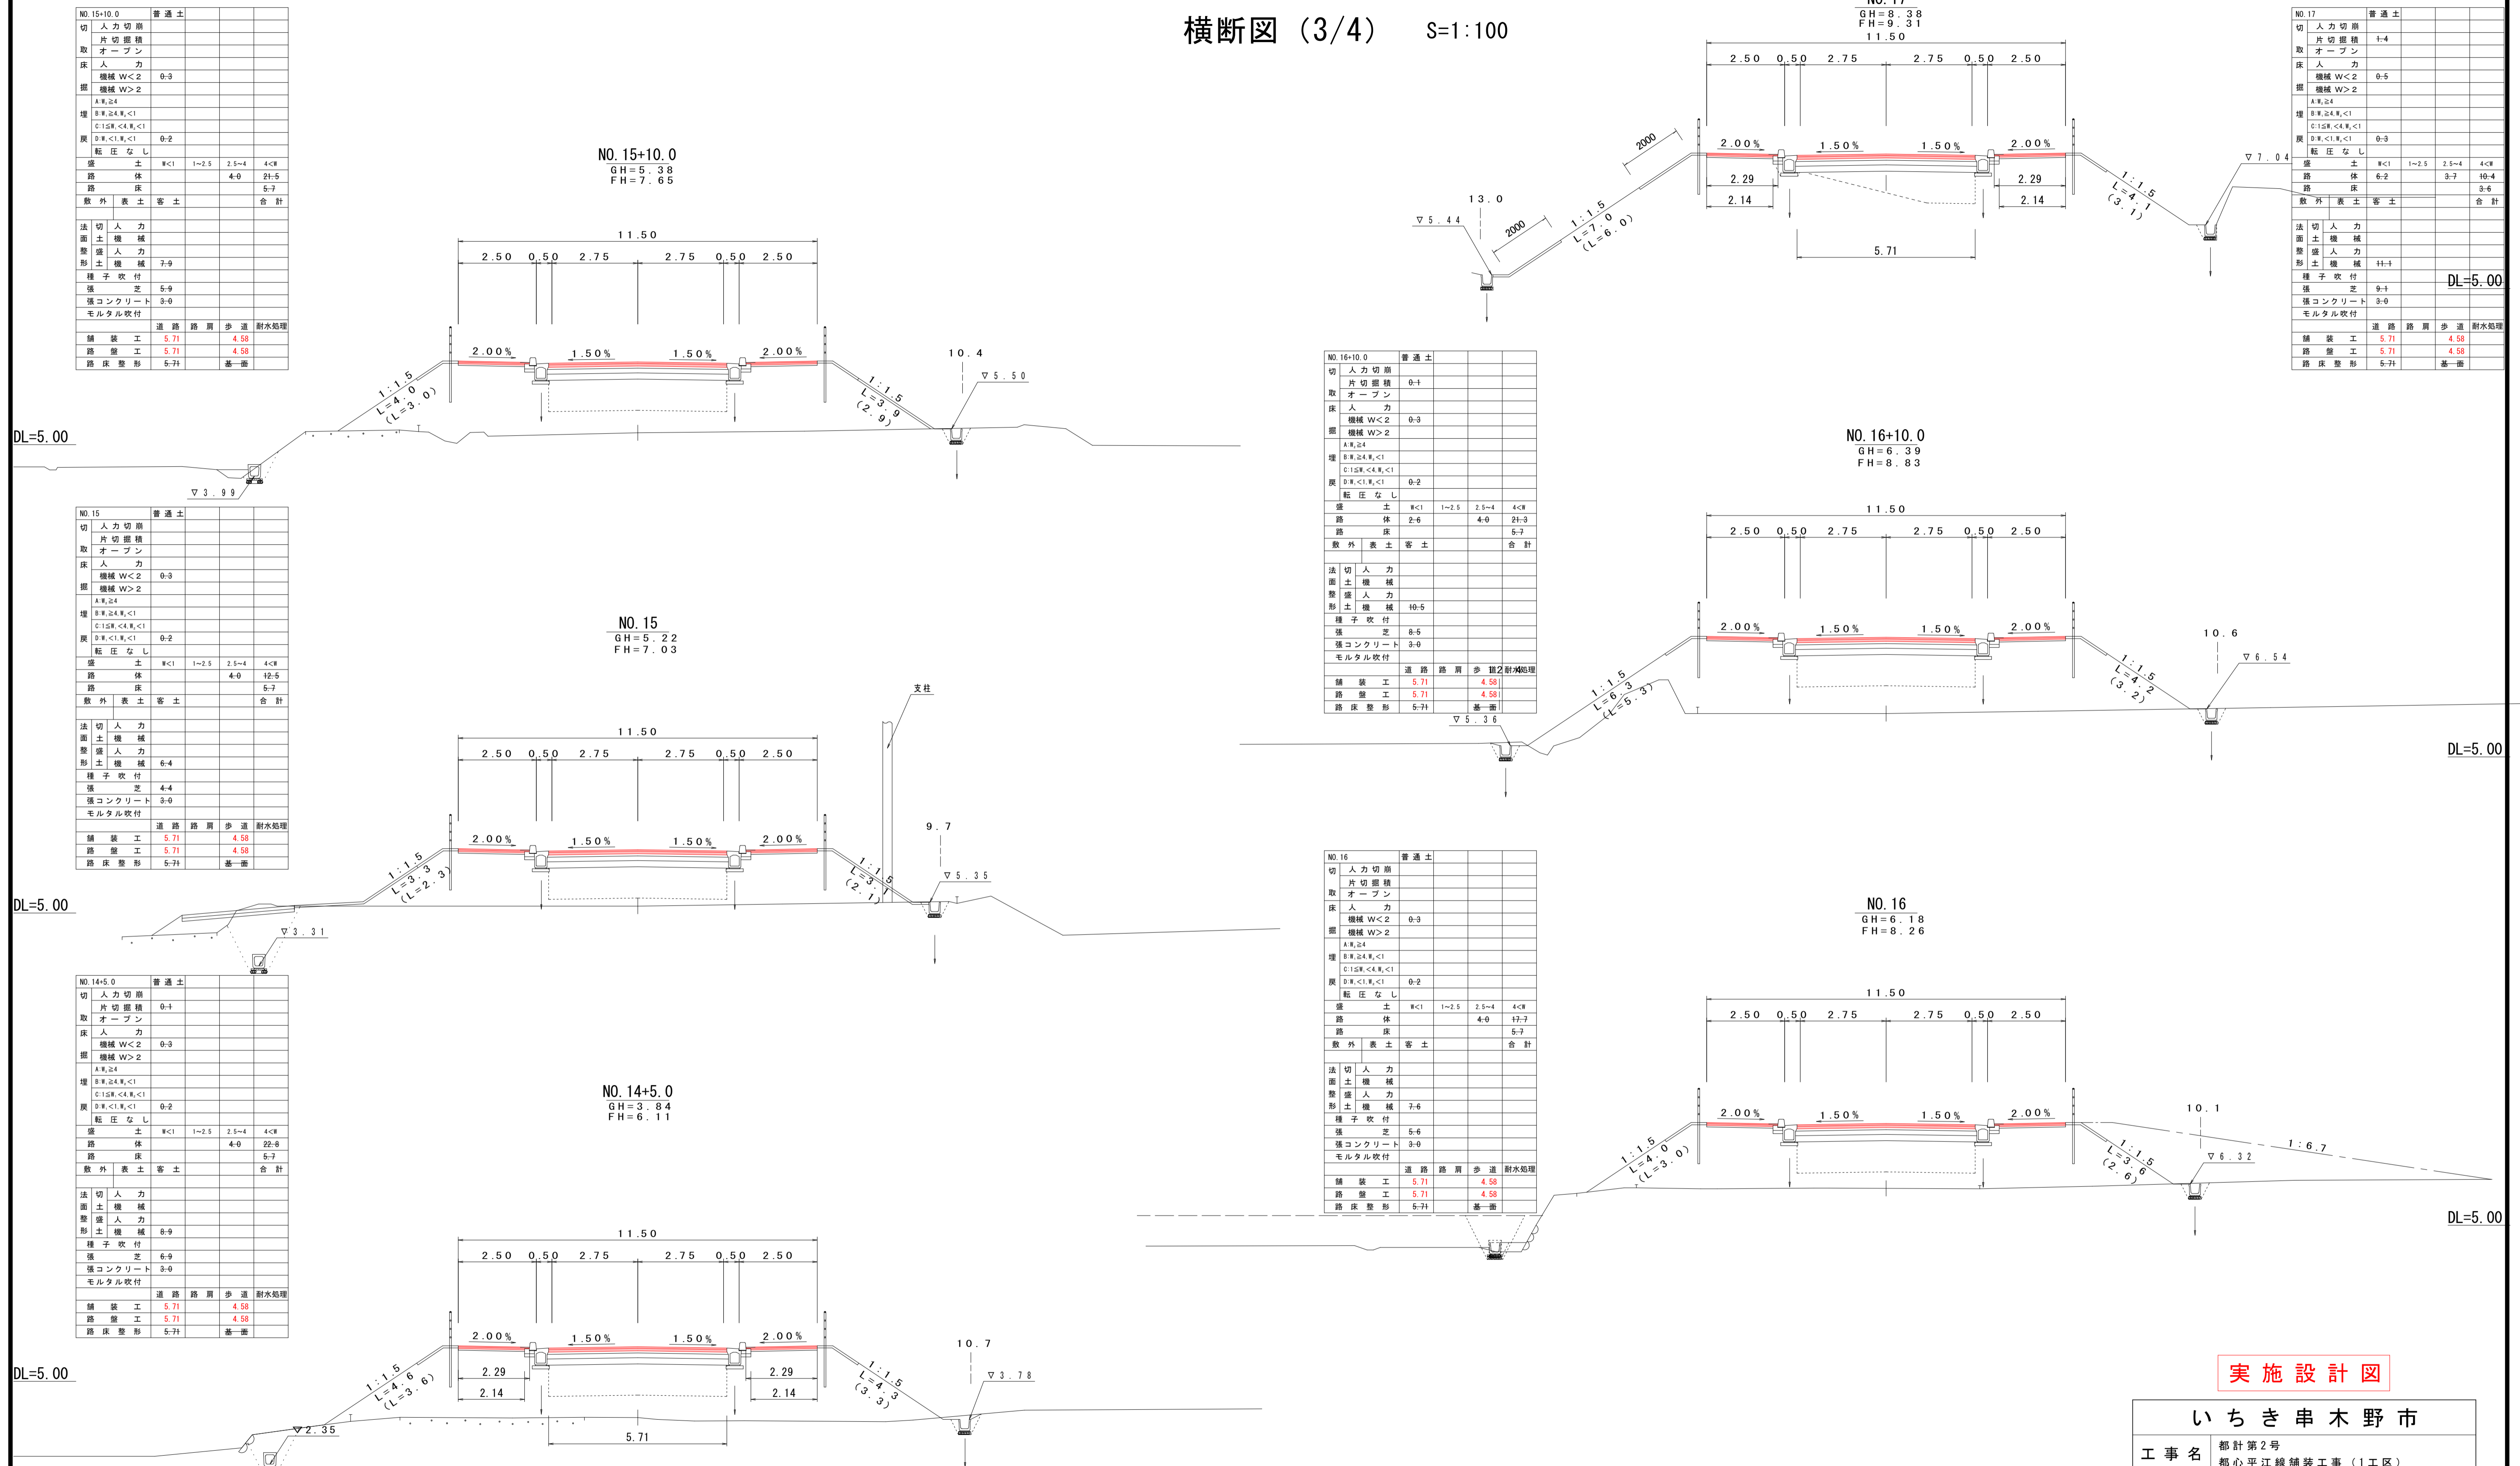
横断図（3/4）　S=1:100

NO.15+10.0
GH=5.38
FH=7.65

11.50
2.50　0.50　2.75　2.75　0.50　2.50
2.00%　1.50%　1.50%　2.00%
1:1.5 L=4.0 (L=3.0)
1:1.5 L=3.9 (2.9)
10.4
▽5.50
▽3.99
DL=5.00

NO.15
GH=5.22
FH=7.03

11.50
2.50　0.50　2.75　2.75　0.50　2.50
2.00%　1.50%　1.50%　2.00%
1:1.5 L=3.3 (L=2.3)
1:1.5 L=3.1 (2.1)
支柱
9.7
▽5.35
▽3.31
DL=5.00

NO.14+5.0
GH=3.84
FH=6.11

11.50
2.50　0.50　2.75　2.75　0.50　2.50
2.00%　1.50%　1.50%　2.00%
2.29　2.29
2.14　2.14
5.71
1:1.5 L=4.6 (L=3.6)
1:1.5 L=4.3 (3.3)
10.7
▽3.78
▽2.35
DL=5.00

NO.17
GH=8.38
FH=9.31
11.50
2.50　0.50　2.75　2.75　0.50　2.50
2000
2.00%　1.50%　1.50%　2.00%
2.29　2.29
2.14　2.14
5.71
13.0
▽5.44
2000
1:1.5 L=7.0 (L=6.0)
1:1.5 L=4.1 (3.1)
▽7.04
DL=5.00

NO.16+10.0
GH=6.39
FH=8.83
11.50
2.50　0.50　2.75　2.75　0.50　2.50
2.00%　1.50%　1.50%　2.00%
1:1.5 L=6.3 (L=5.3)
1:1.5 L=4.2 (3.2)
10.6
▽6.54
▽5.36
DL=5.00

NO.16
GH=6.18
FH=8.26
11.50
2.50　0.50　2.75　2.75　0.50　2.50
2.00%　1.50%　1.50%　2.00%
1:1.5 L=4.0 (L=3.0)
1:1.5 L=3.6 (2.6)
10.1
1:6.7
▽6.32
DL=5.00

| NO.15+10.0 | 普通土 | | | |
|---|---|---|---|---|
| 切取 人力切崩 | | | | |
| 片切掘積 | | | | |
| オープン | | | | |
| 床掘 人力 | | | | |
| 機械 W<2 | 0.3 | | | |
| 機械 W>2 | | | | |
| 埋戻 A:W,≥4 | | | | |
| B:W,≥4,W,<1 | | | | |
| C:1≤W,<4,W,<1 | | | | |
| D:W,<1,W,<1 | 0.2 | | | |
| 転圧なし | | | | |
| 盛土 | W<1 | 1~2.5 | 2.5~4 | 4<W |
| 路体 | | | 4.0 | 21.5 |
| 路床 | | | | 5.7 |
| 敷外表土 | 客土 | | | 合計 |
| 法面整形 切土 人力 | | | | |
| 切土 機械 | | | | |
| 盛土 人力 | | | | |
| 盛土 機械 | 7.9 | | | |
| 種子吹付 | | | | |
| 張芝 | 5.9 | | | |
| 張コンクリート | 3.0 | | | |
| モルタル吹付 | | | | |
| | 道路 | 路肩 | 歩道 | 耐水処理 |
| 舗装工 | 5.71 | | 4.58 | |
| 路盤工 | 5.71 | | 4.58 | |
| 路床整形 | 5.71 | | 基一面 | |

| NO.15 | 普通土 | | | |
|---|---|---|---|---|
| 切取 人力切崩 | | | | |
| 片切掘積 | | | | |
| オープン | | | | |
| 床掘 人力 | | | | |
| 機械 W<2 | 0.3 | | | |
| 機械 W>2 | | | | |
| 埋戻 A:W,≥4 | | | | |
| B:W,≥4,W,<1 | | | | |
| C:1≤W,<4,W,<1 | | | | |
| D:W,<1,W,<1 | 0.2 | | | |
| 転圧なし | | | | |
| 盛土 | W<1 | 1~2.5 | 2.5~4 | 4<W |
| 路体 | | | 4.0 | 12.5 |
| 路床 | | | | 5.7 |
| 敷外表土 | 客土 | | | 合計 |
| 法面整形 切土 人力 | | | | |
| 切土 機械 | | | | |
| 盛土 人力 | | | | |
| 盛土 機械 | 6.4 | | | |
| 種子吹付 | | | | |
| 張芝 | 4.4 | | | |
| 張コンクリート | 3.0 | | | |
| モルタル吹付 | | | | |
| | 道路 | 路肩 | 歩道 | 耐水処理 |
| 舗装工 | 5.71 | | 4.58 | |
| 路盤工 | 5.71 | | 4.58 | |
| 路床整形 | 5.71 | | 基一面 | |

| NO.14+5.0 | 普通土 | | | |
|---|---|---|---|---|
| 切取 人力切崩 | | | | |
| 片切掘積 | 0.1 | | | |
| オープン | | | | |
| 床掘 人力 | | | | |
| 機械 W<2 | 0.3 | | | |
| 機械 W>2 | | | | |
| 埋戻 A:W,≥4 | | | | |
| B:W,≥4,W,<1 | | | | |
| C:1≤W,<4,W,<1 | | | | |
| D:W,<1,W,<1 | 0.2 | | | |
| 転圧なし | | | | |
| 盛土 | W<1 | 1~2.5 | 2.5~4 | 4<W |
| 路体 | | | 4.0 | 22.8 |
| 路床 | | | | 5.7 |
| 敷外表土 | 客土 | | | 合計 |
| 法面整形 切土 人力 | | | | |
| 切土 機械 | | | | |
| 盛土 人力 | | | | |
| 盛土 機械 | 8.9 | | | |
| 種子吹付 | | | | |
| 張芝 | 6.9 | | | |
| 張コンクリート | 3.0 | | | |
| モルタル吹付 | | | | |
| | 道路 | 路肩 | 歩道 | 耐水処理 |
| 舗装工 | 5.71 | | 4.58 | |
| 路盤工 | 5.71 | | 4.58 | |
| 路床整形 | 5.71 | | 基一面 | |

| NO.17 | 普通土 | | | |
|---|---|---|---|---|
| 切取 人力切崩 | | | | |
| 片切掘積 | 1.4 | | | |
| オープン | | | | |
| 床掘 人力 | | | | |
| 機械 W<2 | 0.5 | | | |
| 機械 W>2 | | | | |
| 埋戻 A:W,≥4 | | | | |
| B:W,≥4,W,<1 | | | | |
| C:1≤W,<4,W,<1 | | | | |
| D:W,<1,W,<1 | 0.3 | | | |
| 転圧なし | | | | |
| 盛土 | W<1 | 1~2.5 | 2.5~4 | 4<W |
| 路体 | 6.2 | | 3.7 | 10.4 |
| 路床 | | | | 3.6 |
| 敷外表土 | 客土 | | | 合計 |
| 法面整形 切土 人力 | | | | |
| 切土 機械 | | | | |
| 盛土 人力 | | | | |
| 盛土 機械 | 11.1 | | | |
| 種子吹付 | | | | |
| 張芝 | 9.1 | | | |
| 張コンクリート | 3.0 | | | |
| モルタル吹付 | | | | |
| | 道路 | 路肩 | 歩道 | 耐水処理 |
| 舗装工 | 5.71 | | 4.58 | |
| 路盤工 | 5.71 | | 4.58 | |
| 路床整形 | 5.71 | | 基一面 | |

| NO.16+10.0 | 普通土 | | | |
|---|---|---|---|---|
| 切取 人力切崩 | | | | |
| 片切掘積 | 0.1 | | | |
| オープン | | | | |
| 床掘 人力 | | | | |
| 機械 W<2 | 0.3 | | | |
| 機械 W>2 | | | | |
| 埋戻 A:W,≥4 | | | | |
| B:W,≥4,W,<1 | | | | |
| C:1≤W,<4,W,<1 | | | | |
| D:W,<1,W,<1 | 0.2 | | | |
| 転圧なし | | | | |
| 盛土 | W<1 | 1~2.5 | 2.5~4 | 4<W |
| 路体 | 2.6 | | 4.0 | 21.3 |
| 路床 | | | | 5.7 |
| 敷外表土 | 客土 | | | 合計 |
| 法面整形 切土 人力 | | | | |
| 切土 機械 | | | | |
| 盛土 人力 | | | | |
| 盛土 機械 | 10.5 | | | |
| 種子吹付 | | | | |
| 張芝 | 8.5 | | | |
| 張コンクリート | 3.0 | | | |
| モルタル吹付 | | | | |
| | 道路 | 路肩 | 歩道 | 耐水処理 |
| 舗装工 | 5.71 | | 4.58 | |
| 路盤工 | 5.71 | | 4.58 | |
| 路床整形 | 5.71 | | 基一面 | |

| NO.16 | 普通土 | | | |
|---|---|---|---|---|
| 切取 人力切崩 | | | | |
| 片切掘積 | | | | |
| オープン | | | | |
| 床掘 人力 | | | | |
| 機械 W<2 | 0.3 | | | |
| 機械 W>2 | | | | |
| 埋戻 A:W,≥4 | | | | |
| B:W,≥4,W,<1 | | | | |
| C:1≤W,<4,W,<1 | | | | |
| D:W,<1,W,<1 | 0.2 | | | |
| 転圧なし | | | | |
| 盛土 | W<1 | 1~2.5 | 2.5~4 | 4<W |
| 路体 | | | 4.0 | 17.7 |
| 路床 | | | | 5.7 |
| 敷外表土 | 客土 | | | 合計 |
| 法面整形 切土 人力 | | | | |
| 切土 機械 | | | | |
| 盛土 人力 | | | | |
| 盛土 機械 | 7.6 | | | |
| 種子吹付 | | | | |
| 張芝 | 5.6 | | | |
| 張コンクリート | 3.0 | | | |
| モルタル吹付 | | | | |
| | 道路 | 路肩 | 歩道 | 耐水処理 |
| 舗装工 | 5.71 | | 4.58 | |
| 路盤工 | 5.71 | | 4.58 | |
| 路床整形 | 5.71 | | 基一面 | |

実施設計図

いちき串木野市
工事名　都計第2号
都心平江線舗装工事（1工区）